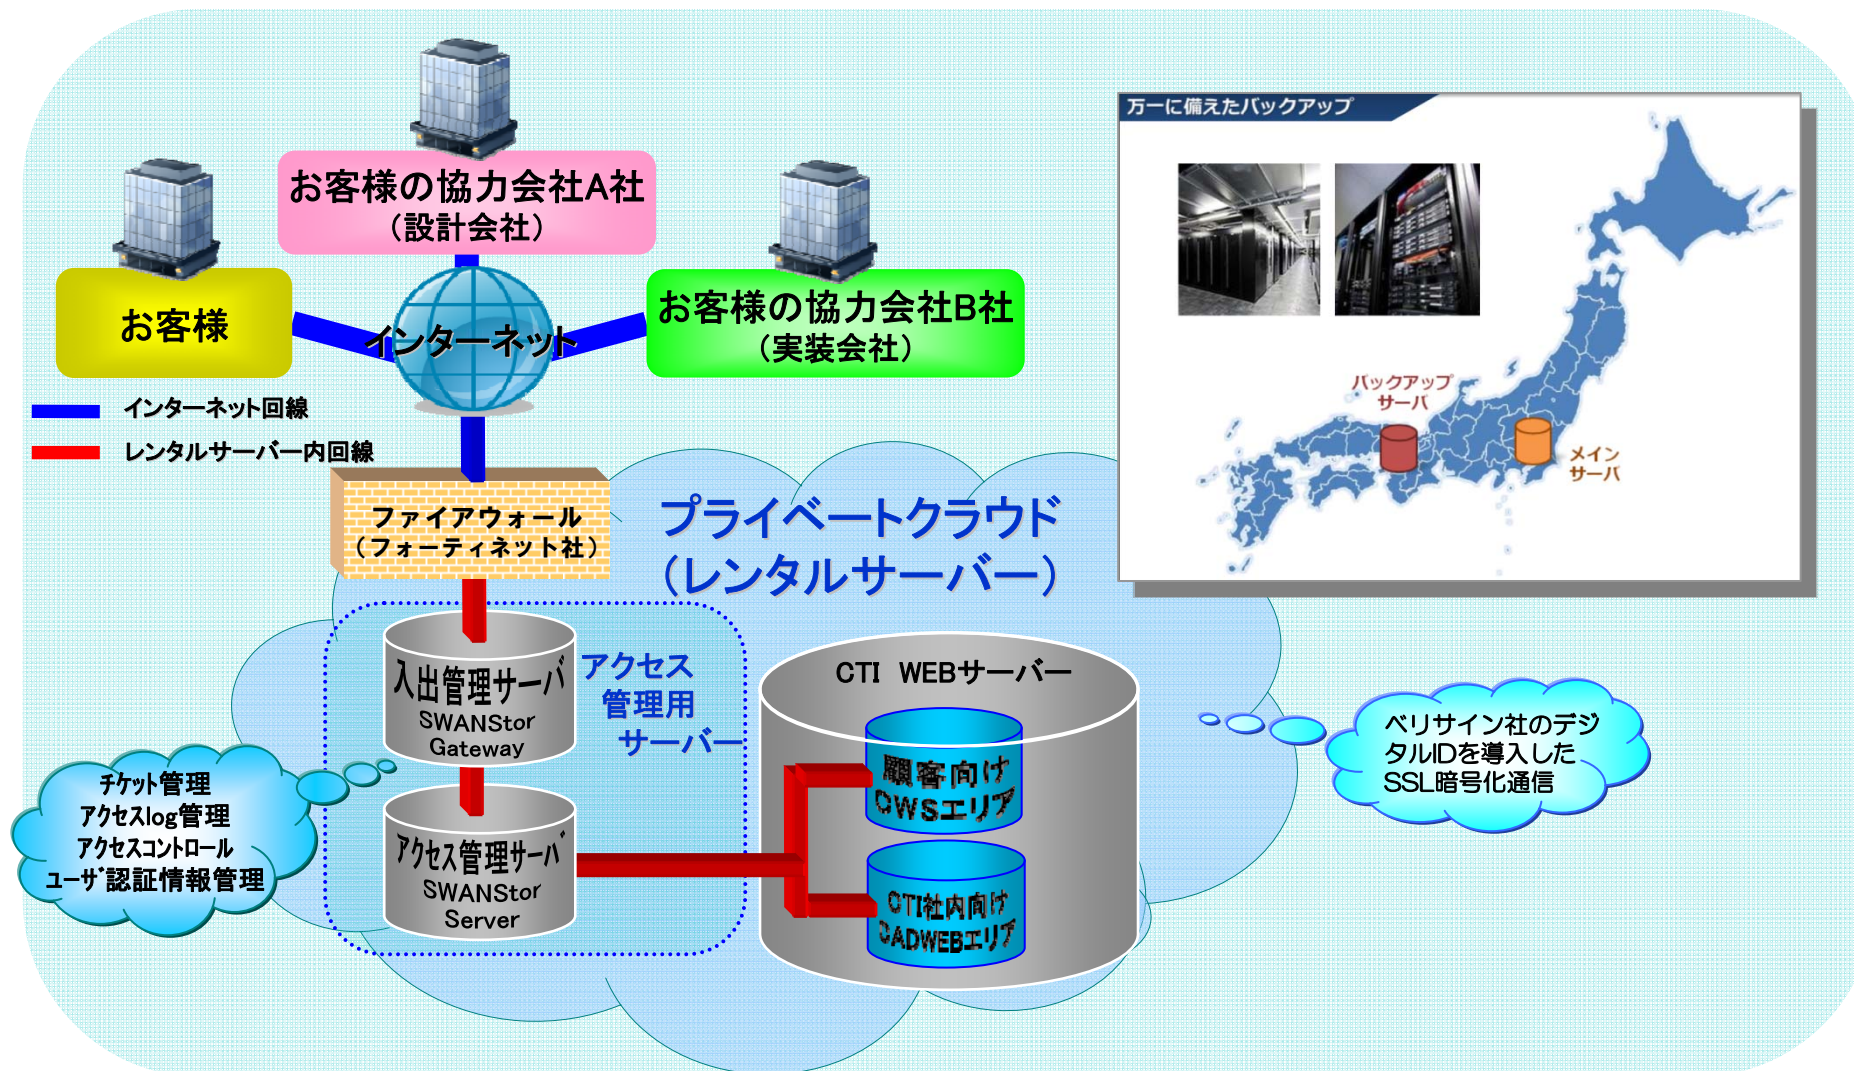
お客様の協力会社A社
（設計会社）

お客様

インターネット

お客様の協力会社B社
（実装会社）

インターネット回線

レンタルサーバー内回線

ファイアウォール
（フォーティネット社）

プライベートクラウド
（レンタルサーバー）

万一に備えたバックアップ

バックアップサーバ

メインサーバ

入出管理サーバ
SWANStor
Gateway

アクセス
管理用
サーバー

CTI WEBサーバー

顧客向け
CWSエリア

CTI社内向け
CADWEBエリア

アクセス管理サーバ
SWANStor
Server

チケット管理
アクセスlog管理
アクセスコントロール
ユーザ認証情報管理

ベリサイン社のデジタルIDを導入したSSL暗号化通信